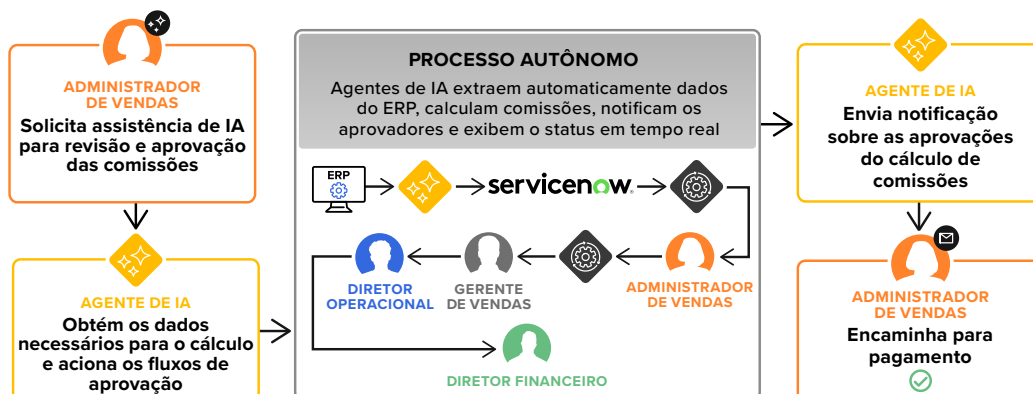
ADMINISTRADOR DE VENDAS
Solicita assistência de IA para revisão e aprovação das comissões

AGENTE DE IA
Obtém os dados necessários para o cálculo e aciona os fluxos de aprovação

PROCESSO AUTÔNOMO
Agentes de IA extraem automaticamente dados do ERP, calculam comissões, notificam os aprovadores e exibem o status em tempo real

ERP
servicenow.

ADMINISTRADOR DE VENDAS
GERENTE DE VENDAS
DIRETOR OPERACIONAL
DIRETOR FINANCEIRO

AGENTE DE IA
Envia notificação sobre as aprovações do cálculo de comissões

ADMINISTRADOR DE VENDAS
Encaminha para pagamento